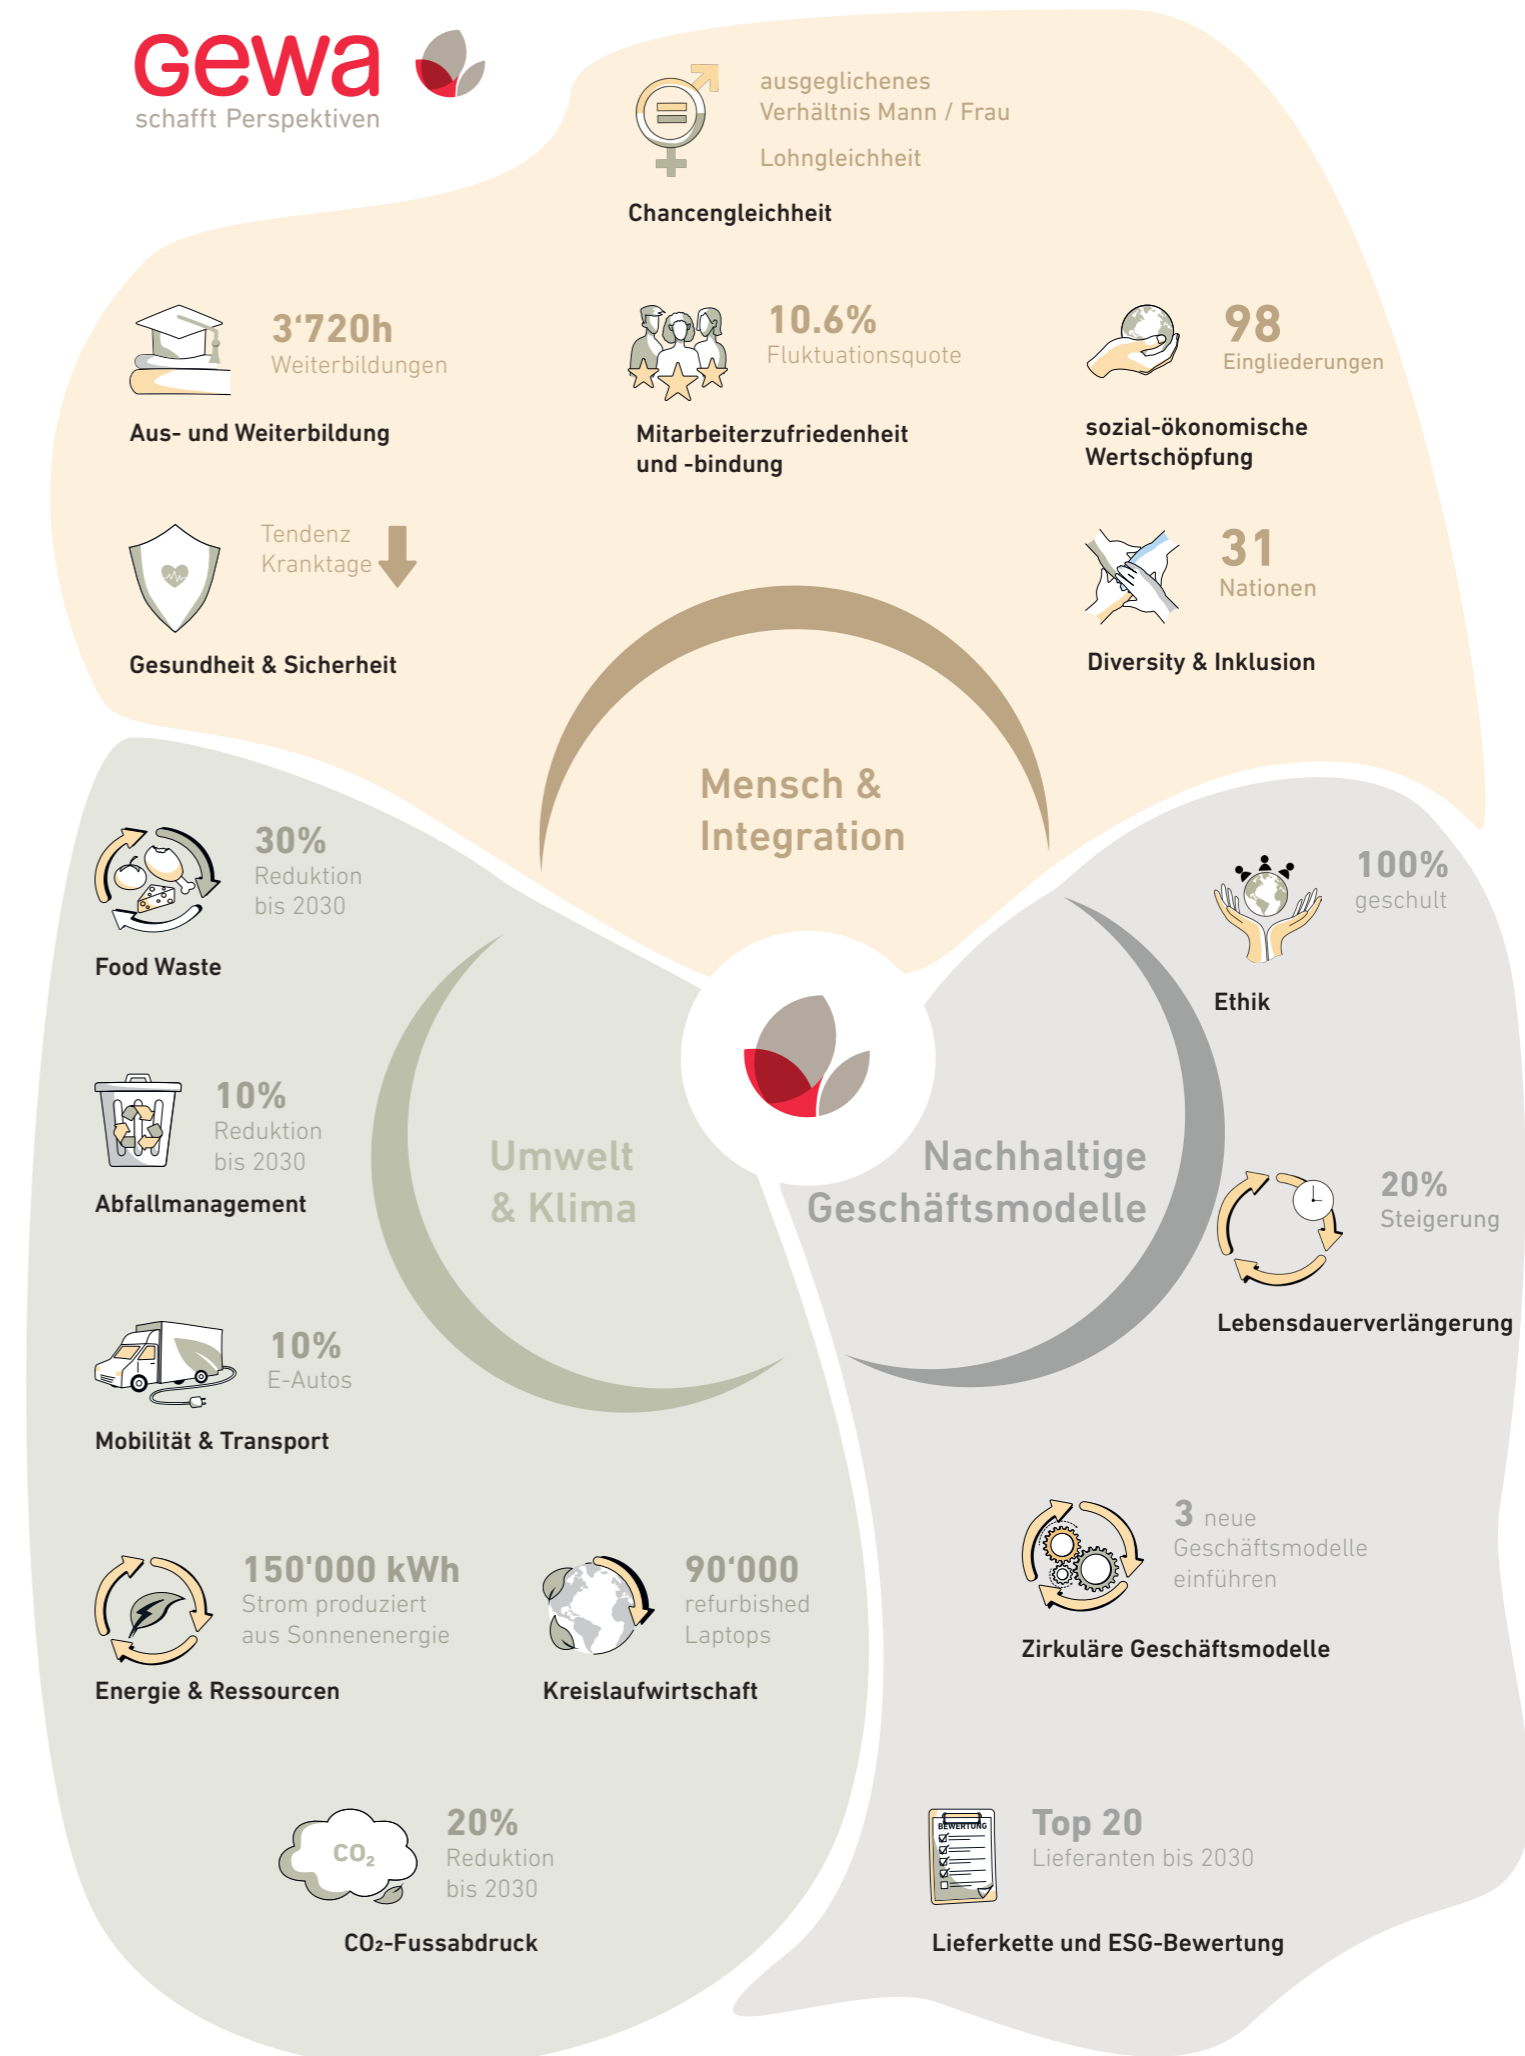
gewa
schafft Perspektiven

ausgeglichenes Verhältnis Mann / Frau

Lohngleichheit

Chancengleichheit

3‘720h
Weiterbildungen

Aus- und Weiterbildung

10.6%
Fluktuationsquote

Mitarbeiterzufriedenheit und -bindung

98
Eingliederungen

sozial-ökonomische Wertschöpfung

Tendenz Kranktage

Gesundheit & Sicherheit

31
Nationen

Diversity & Inklusion

Mensch & Integration

30%
Reduktion bis 2030

Food Waste

100%
geschult

Ethik

10%
Reduktion bis 2030

Abfallmanagement

Umwelt & Klima

Nachhaltige Geschäftsmodelle

20%
Steigerung

Lebensdauerverlängerung

10%
E-Autos

Mobilität & Transport

3 neue Geschäftsmodelle einführen

Zirkuläre Geschäftsmodelle

150'000 kWh
Strom produziert aus Sonnenenergie

Energie & Ressourcen

90‘000
refurbished Laptops

Kreislaufwirtschaft

$CO_2$

20%
Reduktion bis 2030

$CO_2$-Fussabdruck

BEWERTUNG

Top 20
Lieferanten bis 2030

Lieferkette und ESG-Bewertung